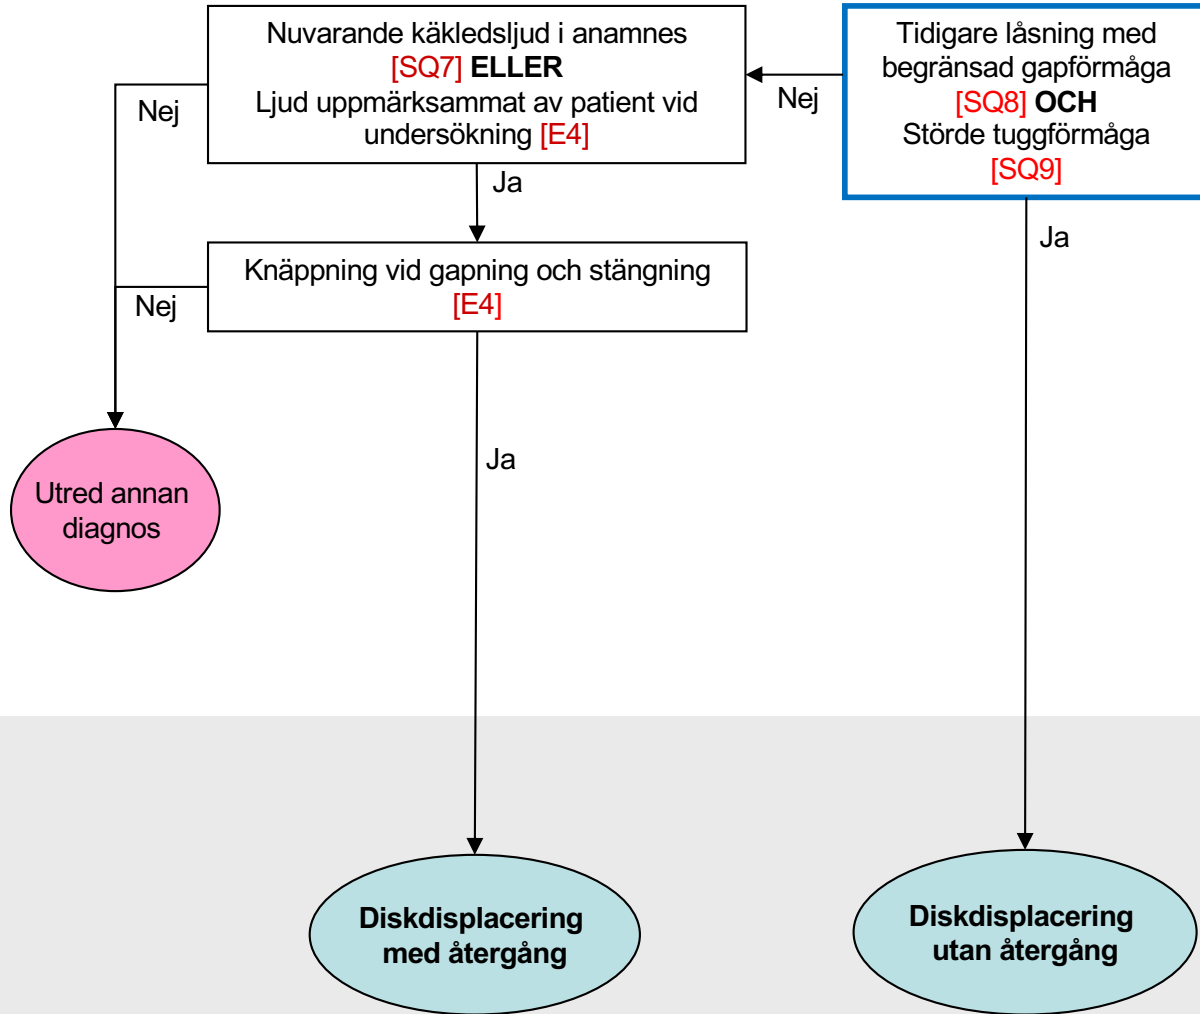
Tidigare låsning med begränsad gapförmåga [SQ8] **OCH** Störde tuggförmåga [SQ9]

Nej

Nuvarande käkledsljud i anamnes [SQ7] **ELLER** Ljud uppmärksammat av patient vid undersökning [E4]

Nej

Ja

Knäppning vid gapning och stängning [E4]

Nej

Ja

Ja

Utred annan diagnos

**Diskdisplacering med återgång**

**Diskdisplacering utan återgång**